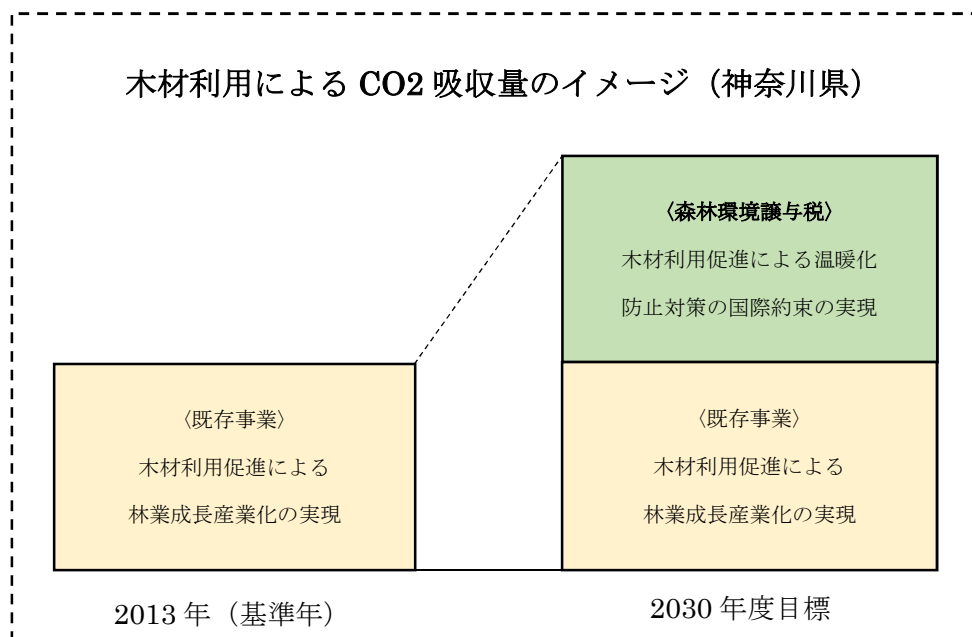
木材利用による CO2 吸収量のイメージ（神奈川県）

〈森林環境譲与税〉
木材利用促進による温暖化
防止対策の国際約束の実現

〈既存事業〉
木材利用促進による
林業成長産業化の実現

〈既存事業〉
木材利用促進による
林業成長産業化の実現

2013 年（基準年）

2030 年度目標